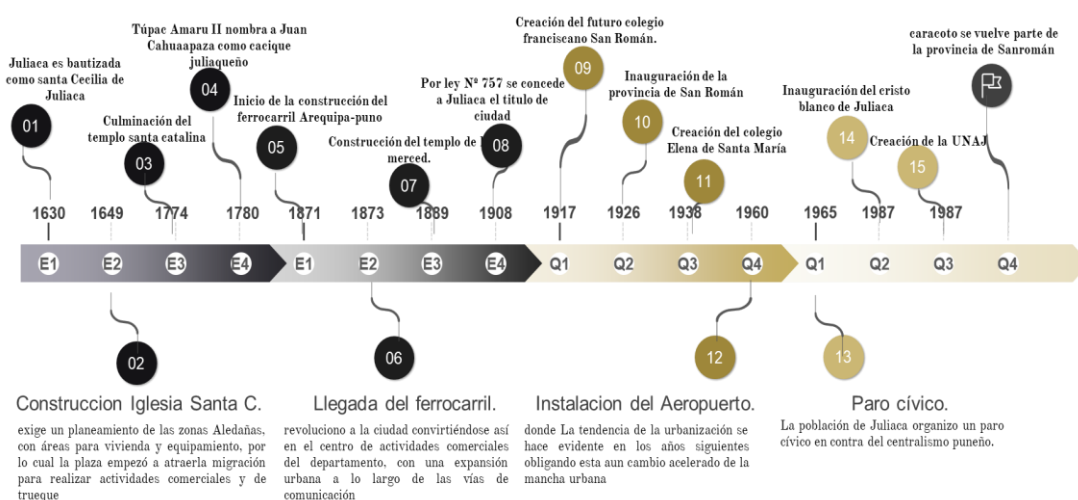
Julíaca es bautizada como santa Cecilia de Juliaca

01

Túpac Amaru II nombra a Juan Cahuaapaza como cacique juliaqueño

04

Culminación del templo santa catalina

03

Inicio de la construcción del ferrocarril Arequipa-puno

05

Construcción del templo de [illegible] merced.

07

Por ley Nº 757 se concede a Juliaca el titulo de ciudad

08

Creación del futuro colegio franciscano San Román.

09

Inauguración de la provincia de San Román

10

Creación del colegio Elena de Santa María

11

Inauguración del cristo blanco de Juliaca

14

Creación de la UNAJ

15

caracoto se vuelve parte de la provincia de Sanromán

1630 1649 1774 1780 1871 1873 1889 1908 1917 1926 1938 1960 1965 1987 1987

E1 E2 E3 E4 E1 E2 E3 E4 Q1 Q2 Q3 Q4 Q1 Q2 Q3 Q4

02

06

12

13

Construccion Iglesia Santa C.

exige un planeamiento de las zonas Aledañas, con áreas para vivienda y equipamiento, por lo cual la plaza empezó a atraerla migración para realizar actividades comerciales y de trueque

Llegada del ferrocarril.

revoluciono a la ciudad convirtiéndose así en el centro de actividades comerciales del departamento, con una expansión urbana a lo largo de las vías de comunicación

Instalacion del Aeropuerto.

donde La tendencia de la urbanización se hace evidente en los años siguientes obligando esta aun cambio acelerado de la mancha urbana

Paro cívico.

La población de Juliaca organizo un paro cívico en contra del centralismo puneño.